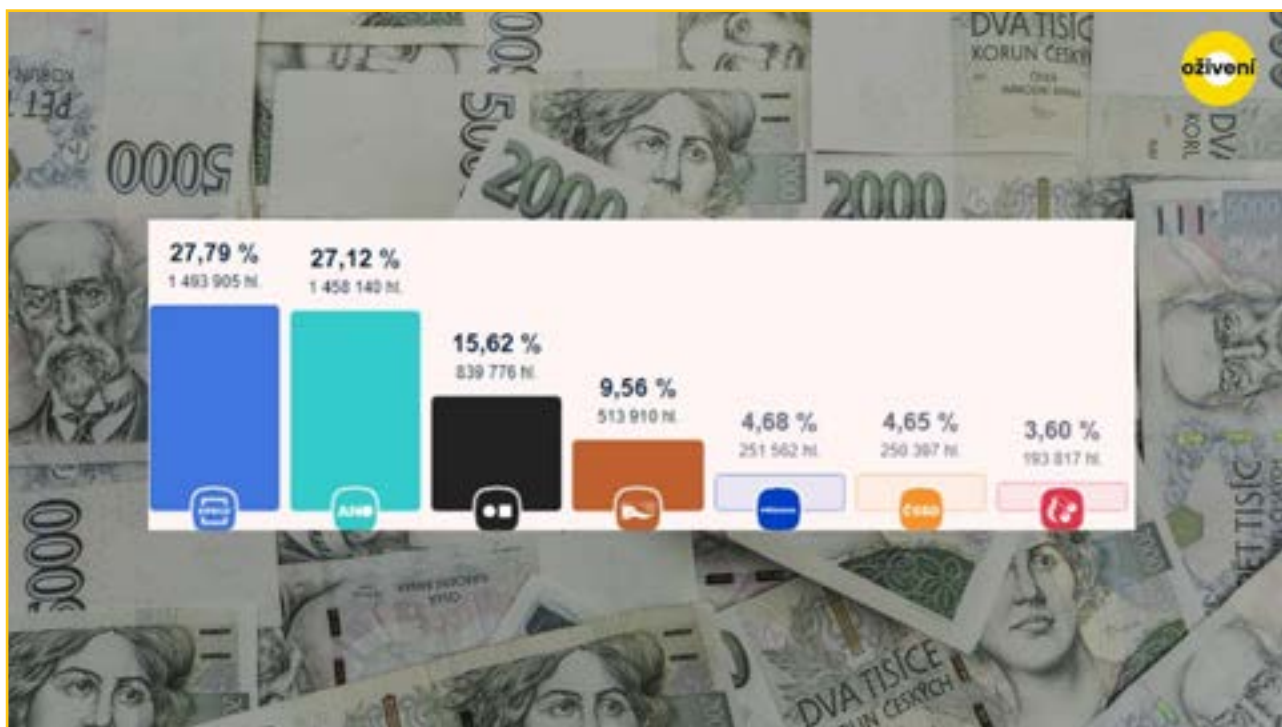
oživení

27,79 %
1 493 905 hl.

27,12 %
1 458 140 hl.

ANO

15,62 %
839 776 hl.

9,56 %
513 910 hl.

4,68 %
251 562 hl.

4,65 %
250 397 hl.

ČSSD

3,60 %
193 817 hl.

5000
2000
2000
DVA TISÍCE KORUN ČESKÝCH
PĚT TISÍC
DVA TISÍCE KORUN ČESKÝCH